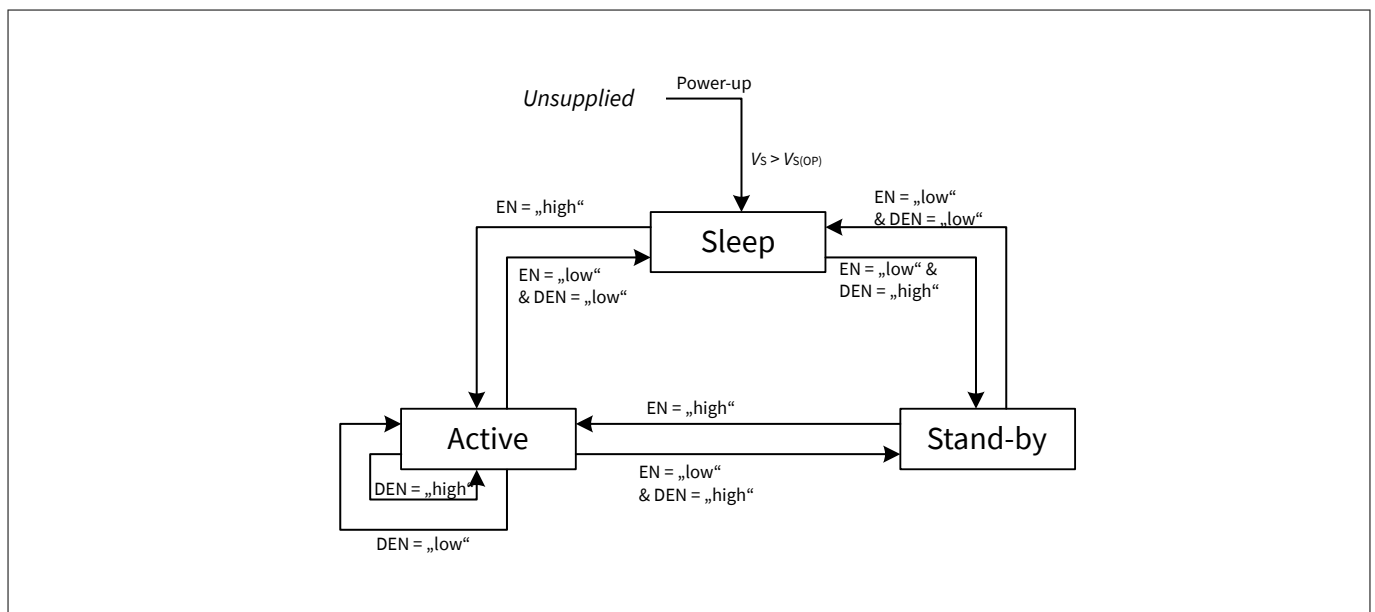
Unsupplied

Power-up

$V_S > V_{S(OP)}$

EN = „high“

Sleep

EN = „low“ & DEN = „low“

EN = „low“ & DEN = „low“

EN = „low“ & DEN = „high“

Active

EN = „high“

Stand-by

EN = „low“ & DEN = „high“

DEN = „high“

DEN = „low“